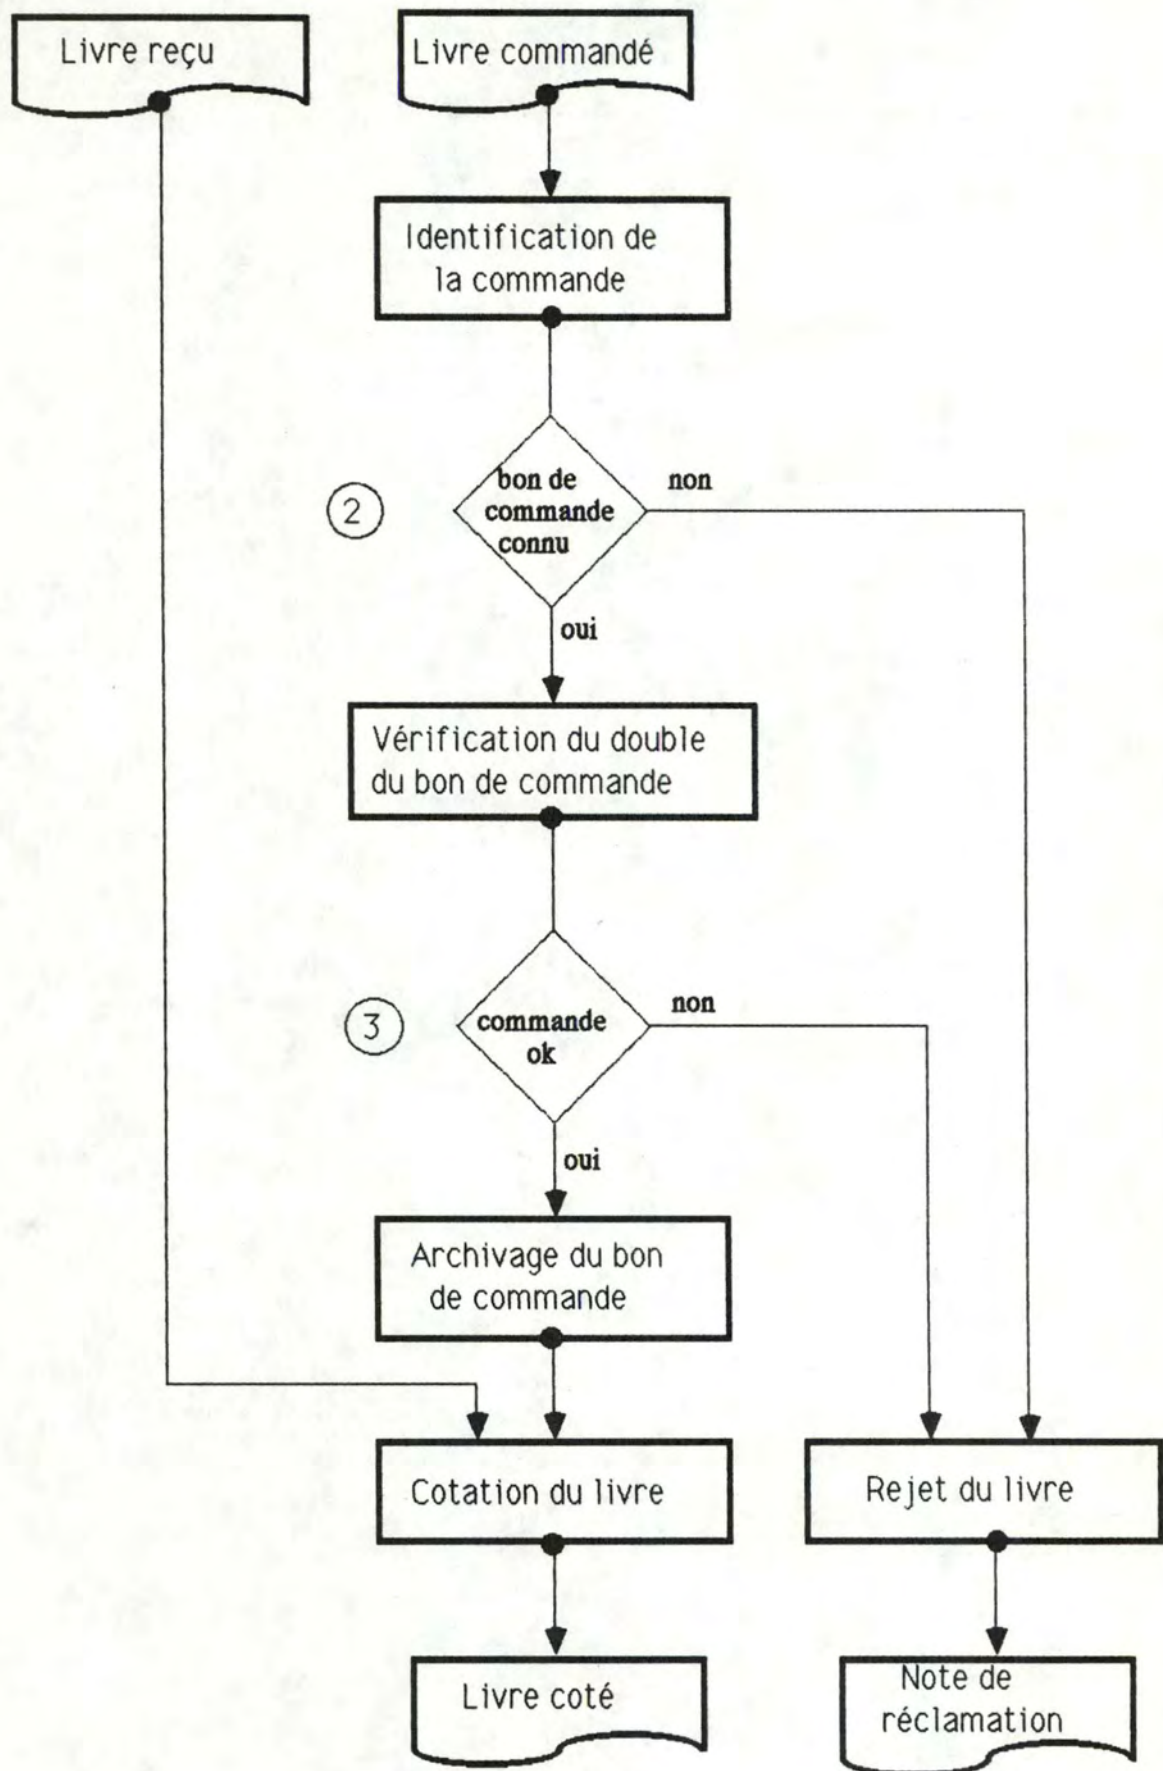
Livre reçu

Livre commandé

Identification de la commande

2

bon de commande connu

non

oui

Vérification du double du bon de commande

3

commande ok

non

oui

Archivage du bon de commande

Cotation du livre

Rejet du livre

Livre coté

Note de réclamation